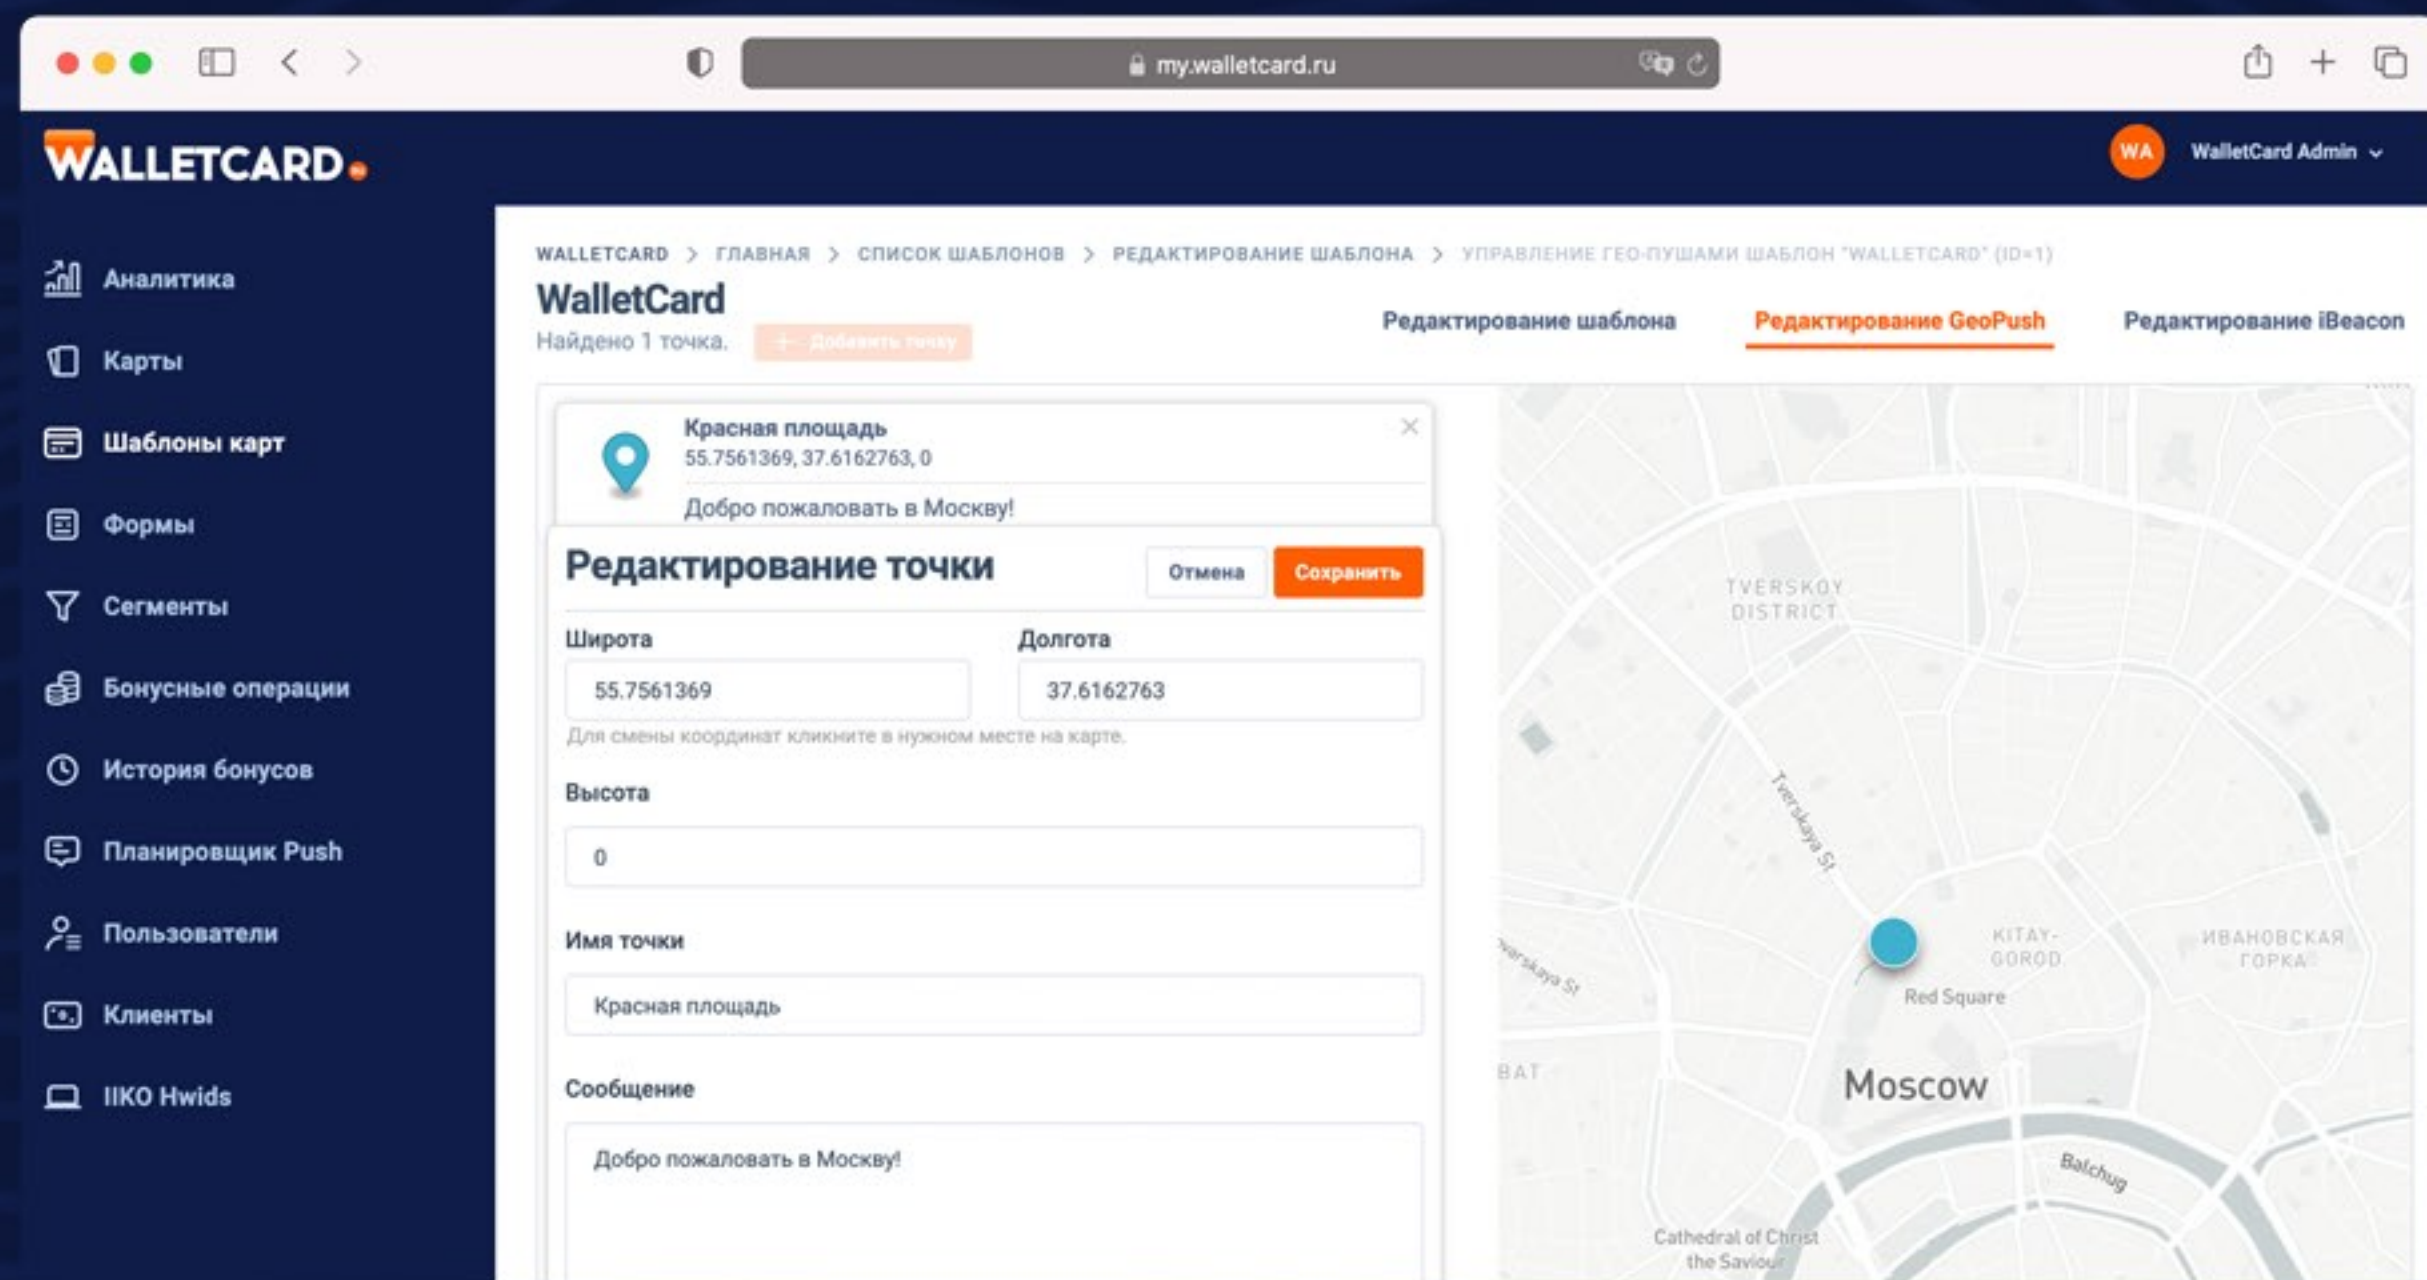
my.walletcard.ru

WALLETCARD

WA WalletCard Admin

Аналитика
Карты
Шаблоны карт
Формы
Сегменты
Бонусные операции
История бонусов
Планировщик Push
Пользователи
Клиенты
IIKO Hwids

WALLETCARD > ГЛАВНАЯ > СПИСОК ШАБЛОНОВ > РЕДАКТИРОВАНИЕ ШАБЛОНА > УПРАВЛЕНИЕ ГЕО-ПУШАМИ ШАБЛОН "WALLETCARD" (ID=1)

WalletCard
Найдено 1 точка. + Добавить точку

Редактирование шаблона Редактирование GeoPush Редактирование iBeacon

Красная площадь
55.7561369, 37.6162763, 0
Добро пожаловать в Москву!

Редактирование точки
Отмена Сохранить

Широта
55.7561369
Долгота
37.6162763
Для смены координат кликните в нужном месте на карте.

Высота
0

Имя точки
Красная площадь

Сообщение
Добро пожаловать в Москву!

TVERSKOY DISTRICT
Tverskaya St
KITAY-GOROD
ИВАНОВСКАЯ ГОРКА
Red Square
Moscow
Balchug
Cathedral of Christ the Saviour
BAT
Tverskaya St